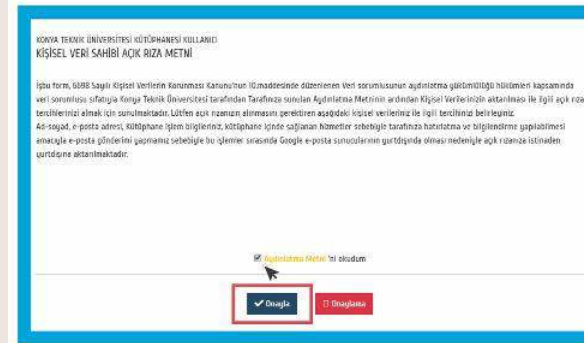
KONYA TEKNİK ÜNİVERSİTESİ KÜTÜPHANESİ KULLANICI
KİŞİSEL VERİ SAHİBİ AÇIK RIZA METNİ

İşbu form, 6698 Sayılı Kişisel Verilerin Korunması Kanunu'nun 10.maddesinde düzenlenen Veri sorumlusunun aydınlatma yükümlülüğü hükümleri kapsamında veri sorumlusu sıfatıyla Konya Teknik Üniversitesi tarafından Tarafınıza sunulan Aydınlatma Metninin ardından Kişisel Verilerinizin aktarılması ile ilgili açık rıza tercihlerinizi almak için sunulmaktadır. Lütfen açık rızanızın alınmasını gerektiren aşağıdaki kişisel verileriniz ile ilgili tercihinizi belirleyiniz.
Ad-soyad, e-posta adresi, Kütüphane işlem bilgileriniz, Kütüphane içinde sağlanan hizmetler sebebiyle tarafınıza hatırlatma ve bilgilendirme yapılabilmesi amacıyla e-posta gönderimi yapılması sebebiyle bu işlemler sırasında Google e-posta sunucularının yurtdışında olması nedeniyle açık rızanıza istinaden yurtdışına aktarılmaktadır.

Aydınlatma Metni 'ni okudum

✔ Onayla
Onaylama